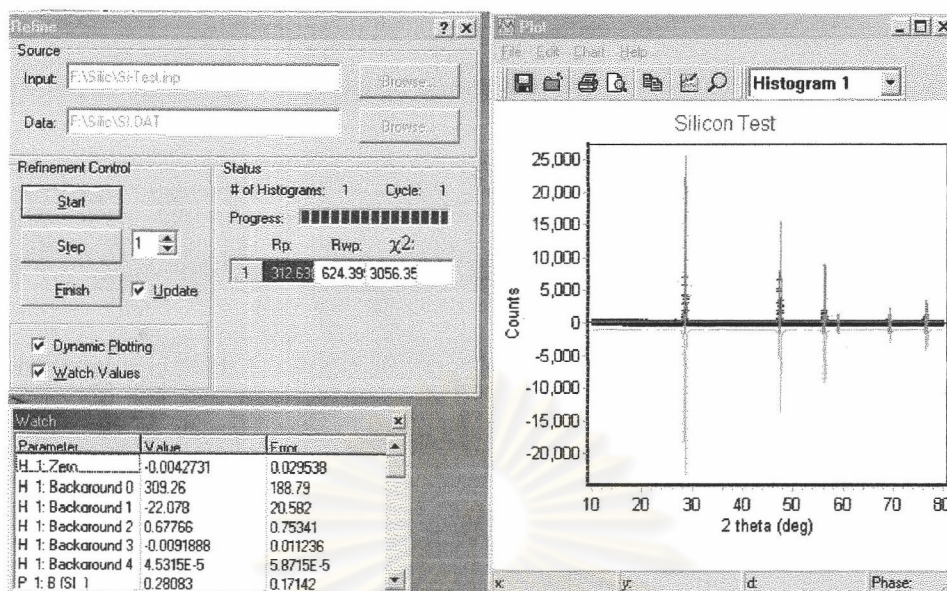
Refine
Source
Input: F:\Silic\Si-Test.inp
Browse...
Data: F:\Silic\SI.DAT
Browse...
Refinement Control
Start
Step 1
Finish
Update
Status
# of Histograms: 1 Cycle: 1
Progress:
Rp: Rwp: $\chi2$:
1 312.63 624.39 3056.35
Dynamic Plotting
Watch Values

Watch

| Parameter | Value | Error |
|---|---|---|
| H 1: Zero | -0.0042731 | 0.029538 |
| H 1: Background 0 | 309.26 | 188.79 |
| H 1: Background 1 | -22.078 | 20.582 |
| H 1: Background 2 | 0.67766 | 0.75341 |
| H 1: Background 3 | -0.0091888 | 0.011236 |
| H 1: Background 4 | 4.5315E-5 | 5.8715E-5 |
| P 1: B (SI 1) | 0.28083 | 0.17142 |

Plot
File Edit Chart Help
Histogram 1
Silicon Test
25,000
20,000
15,000
10,000
5,000
0
-5,000
-10,000
-15,000
-20,000
Counts
10 20 30 40 50 60 70 80
2 theta (deg)
x: y: d: Phase: